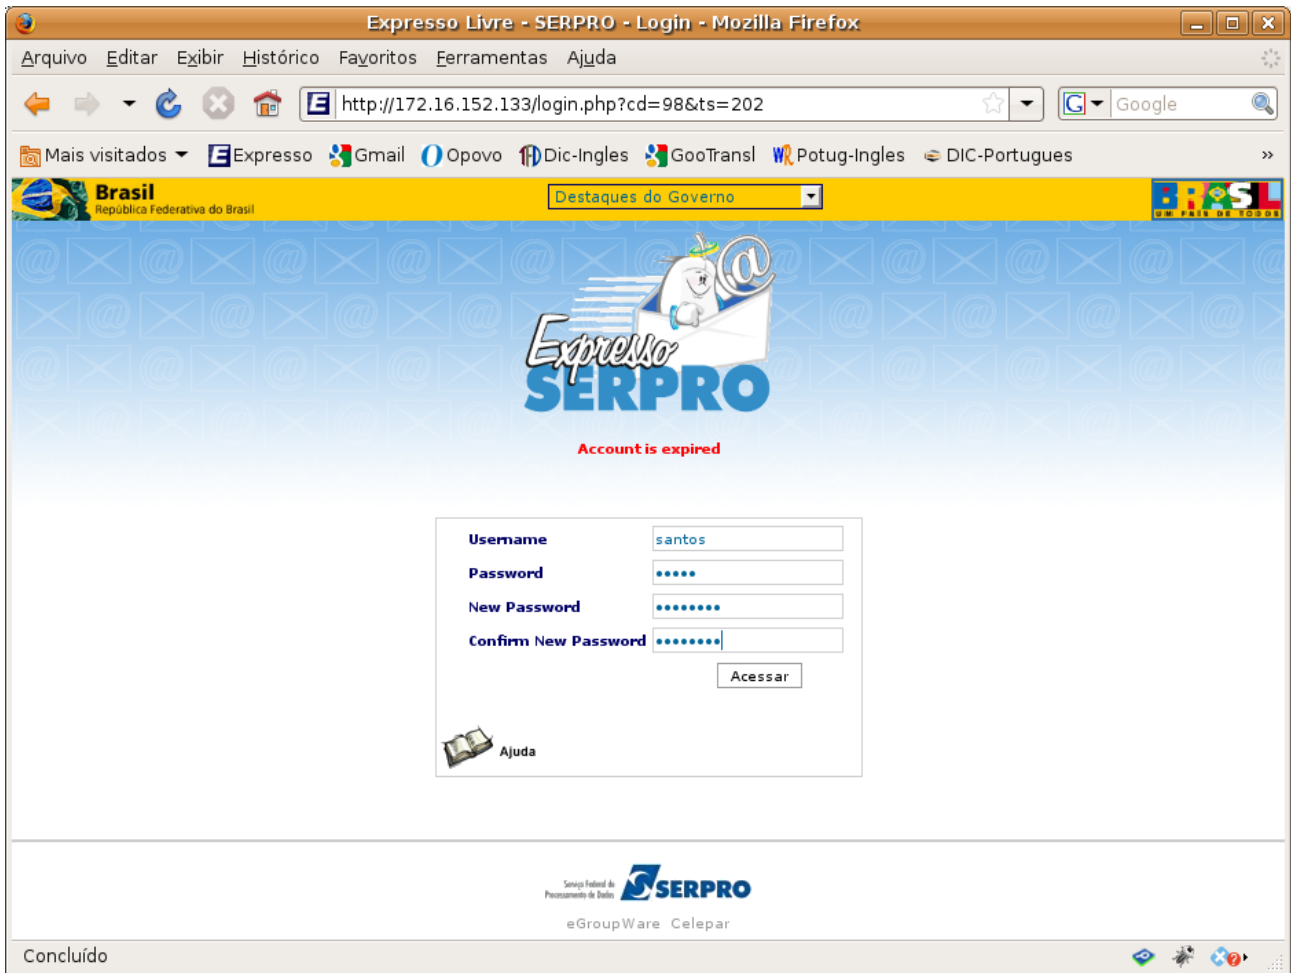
Expresso Livre - SERPRO - Login - Mozilla Firefox

Arquivo Editar Exibir Histórico Favoritos Ferramentas Ajuda

http://172.16.152.133/login.php?cd=98&ts=202

Google

Mais visitados Expresso Gmail Opovo Dic-Ingles GooTransl Potug-Ingles DIC-Portugues »

Brasil
República Federativa do Brasil

Destaques do Governo

BRASIL
UM PAÍS DE TODOS

Expresso
SERPRO

Account is expired

| Username | santos |
|---|---|
| Password | ••••• |
| New Password | •••••••• |
| Confirm New Password | •••••••• |

Acessar

Ajuda

Serviço Federal de Processamento de Dados SERPRO

eGroupWare Celepar

Concluído